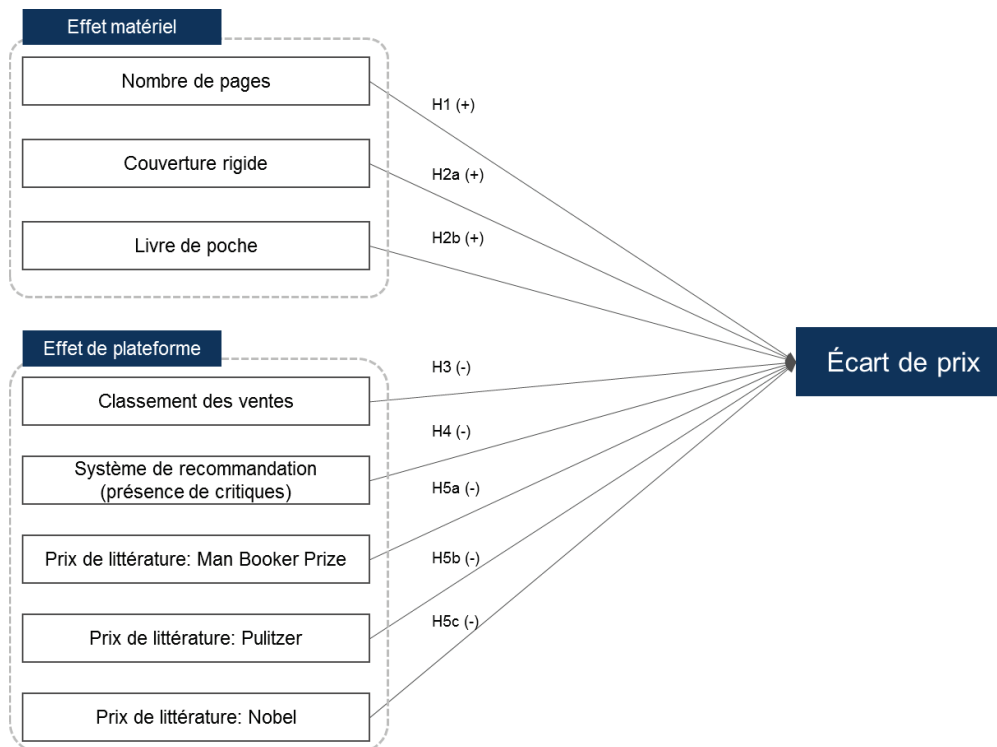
Effet matériel

Nombre de pages

H1 (+)

Couverture rigide

H2a (+)

Livre de poche

H2b (+)

Effet de plateforme

H3 (-)

Classement des ventes

H4 (-)

Système de recommandation (présence de critiques)

H5a (-)

Prix de littérature: Man Booker Prize

H5b (-)

Prix de littérature: Pulitzer

H5c (-)

Prix de littérature: Nobel

Écart de prix